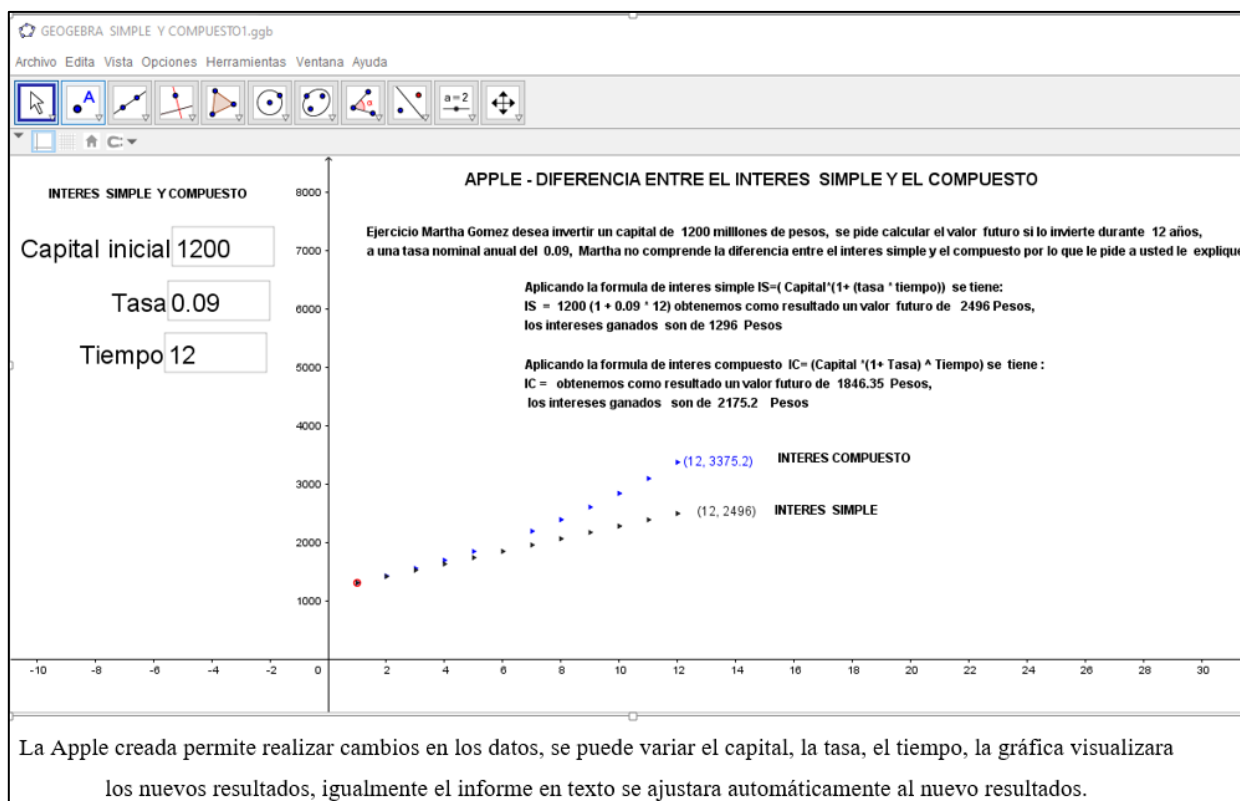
GEOGEBRA SIMPLE Y COMPUESTO1.ggb

Archivo Edita Vista Opciones Herramientas Ventana Ayuda

a=2

INTERES SIMPLE Y COMPUESTO

Capital inicial 1200

Tasa 0.09

Tiempo 12

APPLE - DIFERENCIA ENTRE EL INTERES SIMPLE Y EL COMPUESTO

Ejercicio Martha Gomez desea invertir un capital de 1200 milllones de pesos, se pide calcular el valor futuro si lo invierte durante 12 años, a una tasa nominal anual del 0.09, Martha no comprende la diferencia entre el interes simple y el compuesto por lo que le pide a usted le expliqu

Aplicando la formula de interes simple IS=( Capital*(1+ (tasa * tiempo)) se tiene:
IS = 1200 (1 + 0.09 * 12) obtenemos como resultado un valor futuro de 2496 Pesos,
los intereses ganados son de 1296 Pesos

Aplicando la formula de interes compuesto IC= (Capital *(1+ Tasa) ^ Tiempo) se tiene :
IC = obtenemos como resultado un valor futuro de 1846.35 Pesos,
los intereses ganados son de 2175.2 Pesos

(12, 3375.2) INTERES COMPUESTO

(12, 2496) INTERES SIMPLE

8000 7000 6000 5000 4000 3000 2000 1000

-10 -8 -6 -4 -2 0 2 4 6 8 10 12 14 16 18 20 22 24 26 28 30

La Apple creada permite realizar cambios en los datos, se puede variar el capital, la tasa, el tiempo, la gráfica visualizara los nuevos resultados, igualmente el informe en texto se ajustara automáticamente al nuevo resultados.